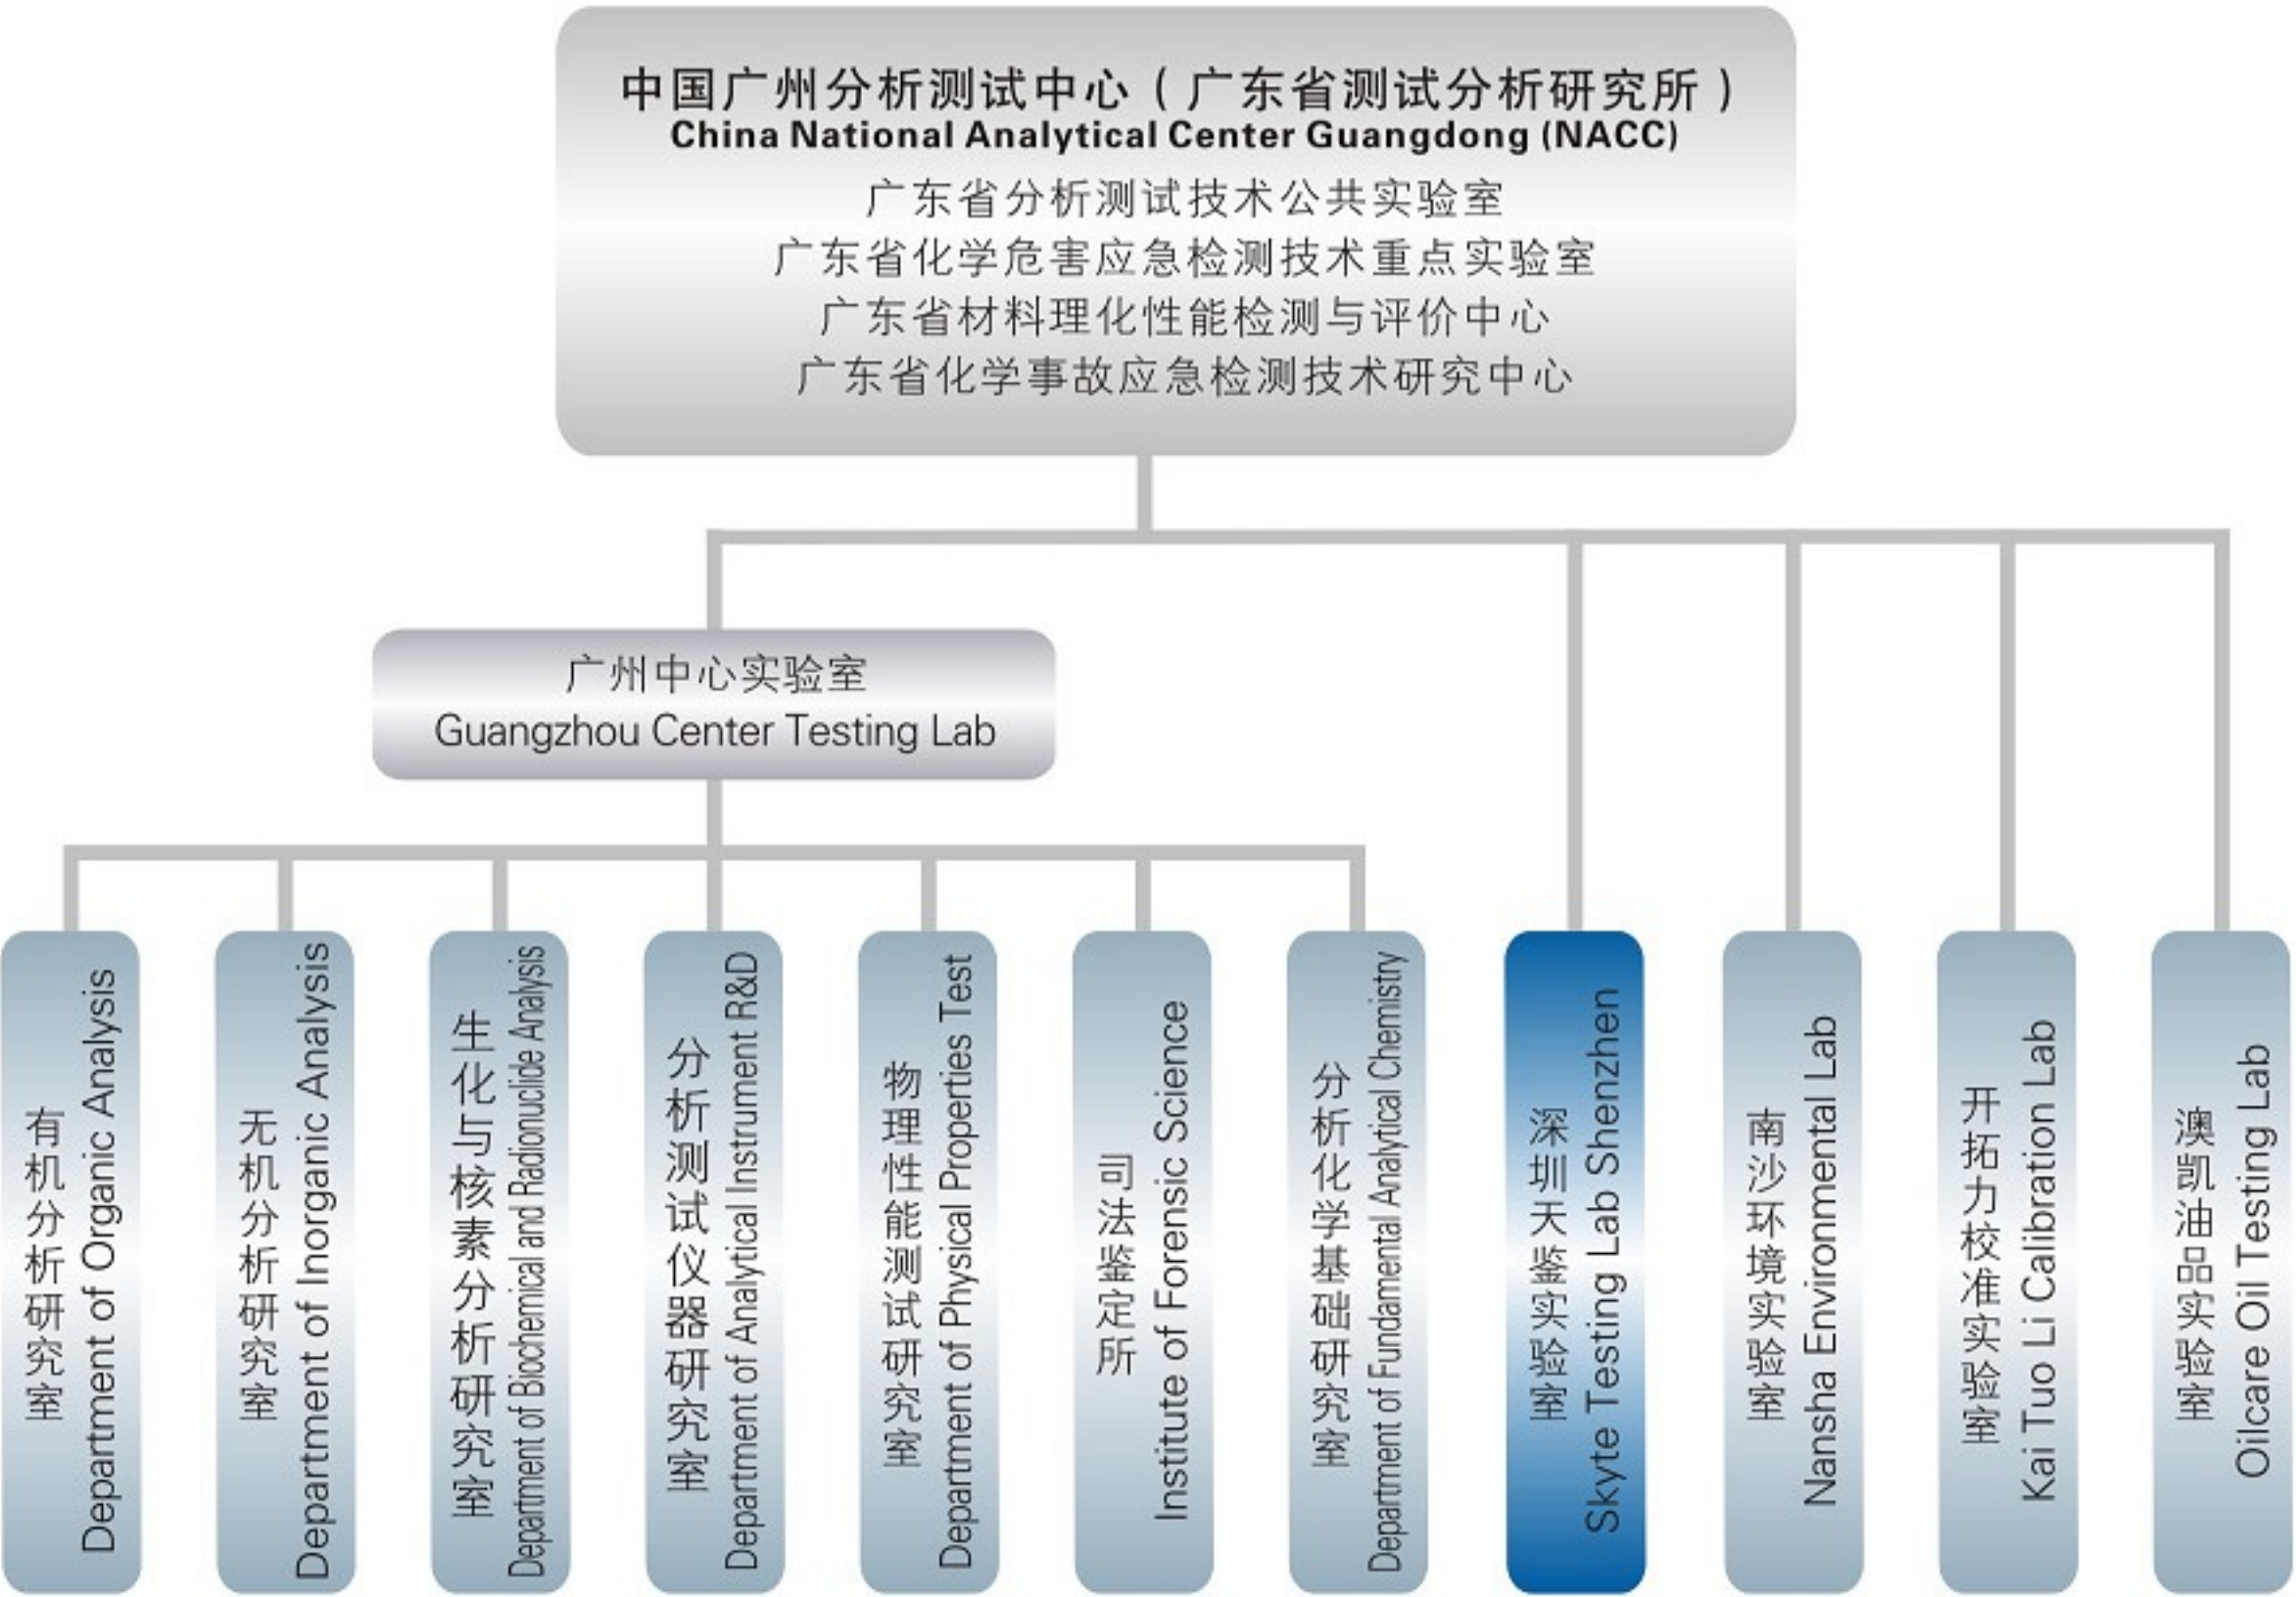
中国广州分析测试中心（广东省测试分析研究所）
China National Analytical Center Guangdong (NACC)
广东省分析测试技术公共实验室
广东省化学危害应急检测技术重点实验室
广东省材料理化性能检测与评价中心
广东省化学事故应急检测技术研究中心

广州中心实验室
Guangzhou Center Testing Lab

有机分析研究室
Department of Organic Analysis

无机分析研究室
Department of Inorganic Analysis

生化与核素分析研究室
Department of Biochemical and Radionuclide Analysis

分析测试仪器研究室
Department of Analytical Instrument R&D

物理性能测试研究室
Department of Physical Properties Test

司法鉴定所
Institute of Forensic Science

分析化学基础研究室
Department of Fundamental Analytical Chemistry

深圳天鉴实验室
Skyte Testing Lab Shenzhen

南沙环境实验室
Nansha Environmental Lab

开拓力校准实验室
Kai Tuo Li Calibration Lab

澳凯油品实验室
Oilcare Oil Testing Lab